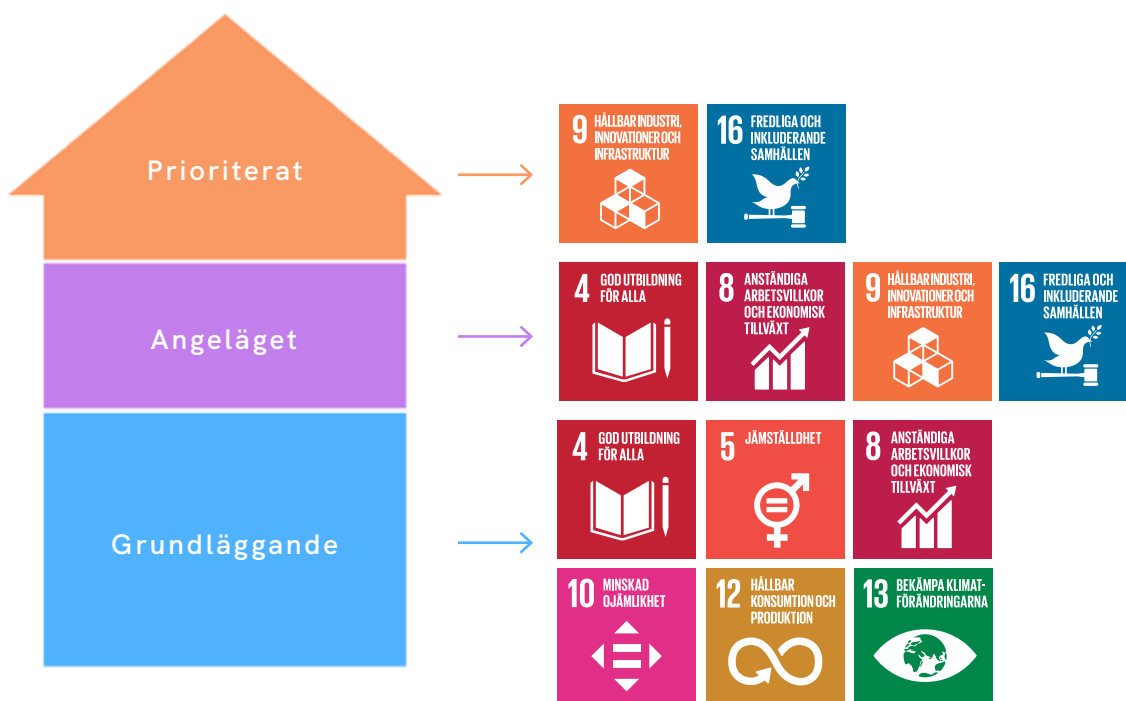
Prioriterat

9 HÅLLBAR INDUSTRI, INNOVATIONER OCH INFRASTRUKTUR

16 FREDLIGA OCH INKLUDERANDE SAMHÄLLEN

Angeläget

4 GOD UTBILDNING FÖR ALLA

8 ANSTÄNDIGA ARBETSVILLKOR OCH EKONOMISK TILLVÄXT

9 HÅLLBAR INDUSTRI, INNOVATIONER OCH INFRASTRUKTUR

16 FREDLIGA OCH INKLUDERANDE SAMHÄLLEN

Grundläggande

4 GOD UTBILDNING FÖR ALLA

5 JÄMSTÄLLDHET

8 ANSTÄNDIGA ARBETSVILLKOR OCH EKONOMISK TILLVÄXT

10 MINSKAD OJÄMLIKHET

12 HÅLLBAR KONSUMTION OCH PRODUKTION

13 BEKÄMPA KLIMATFÖRÄNDRINGARNA